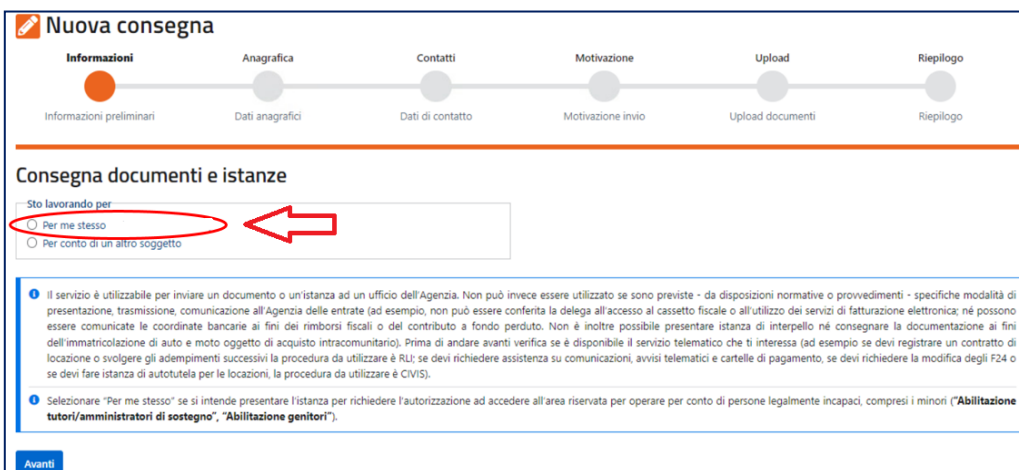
Nuova consegna

Informazioni
Informazioni preliminari

Anagrafica
Dati anagrafici

Contatti
Dati di contatto

Motivazione
Motivazione invio

Upload
Upload documenti

Riepilogo
Riepilogo

Consegna documenti e istanze

Sto lavorando per
Per me stesso
Per conto di un altro soggetto

Il servizio è utilizzabile per inviare un documento o un'istanza ad un ufficio dell'Agenzia. Non può invece essere utilizzato se sono previste - da disposizioni normative o provvedimenti - specifiche modalità di presentazione, trasmissione, comunicazione all'Agenzia delle entrate (ad esempio, non può essere conferita la delega all'accesso al cassetto fiscale o all'utilizzo dei servizi di fatturazione elettronica; né possono essere comunicate le coordinate bancarie ai fini dei rimborsi fiscali o del contributo a fondo perduto. Non è inoltre possibile presentare istanza di interpello né consegnare la documentazione ai fini dell'immatricolazione di auto e moto oggetto di acquisto intracomunitario). Prima di andare avanti verifica se è disponibile il servizio telematico che ti interessa (ad esempio se devi registrare un contratto di locazione o svolgere gli adempimenti successivi la procedura da utilizzare è RLI; se devi richiedere assistenza su comunicazioni, avvisi telematici e cartelle di pagamento, se devi richiedere la modifica degli F24 o se devi fare istanza di autotutela per le locazioni, la procedura da utilizzare è CIVIS).

Selezionare "Per me stesso" se si intende presentare l'istanza per richiedere l'autorizzazione ad accedere all'area riservata per operare per conto di persone legalmente incapaci, compresi i minori ("Abilitazione tutori/amministratori di sostegno", "Abilitazione genitori").

Avanti